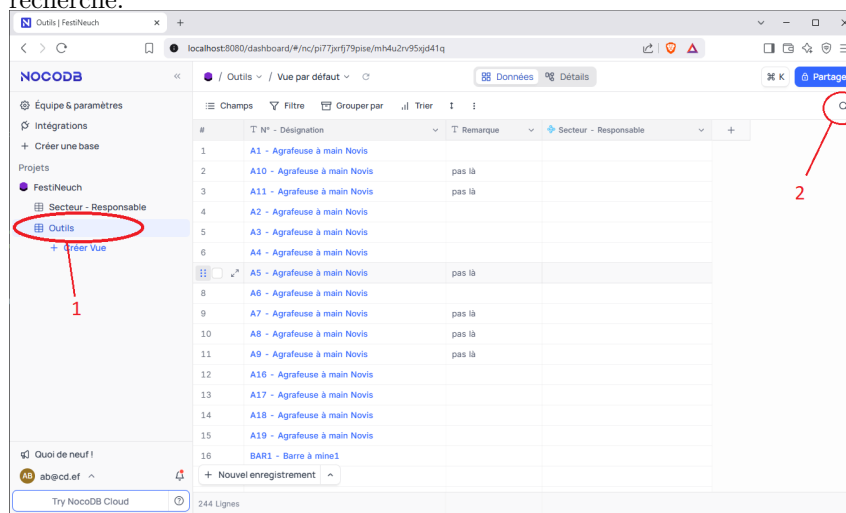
recherche.

Outils | FestiNeuch ×  +

localhost:8080/dashboard/#/nc/pi77jxrfj79pise/mh4u2rv95xjd41q

NOCODB

Équipe & paramètres
Intégrations
+ Créer une base
Projets
FestiNeuch
Secteur - Responsable
Outils
+ Créer Vue

1

Quoi de neuf !
AB ab@cd.ef
Try NocoDB Cloud

/ Outils / Vue par défaut

Données  Détails

⌘ K  Partager

Champs  Filtre  Grouper par  Trier

| # | N° - Désignation | Remarque | Secteur - Responsable |
|---|---|---|---|
| 1 | A1 - Agrafeuse à main Novis | | |
| 2 | A10 - Agrafeuse à main Novis | pas là | |
| 3 | A11 - Agrafeuse à main Novis | pas là | |
| 4 | A2 - Agrafeuse à main Novis | | |
| 5 | A3 - Agrafeuse à main Novis | | |
| 6 | A4 - Agrafeuse à main Novis | | |
| | A5 - Agrafeuse à main Novis | pas là | |
| 8 | A6 - Agrafeuse à main Novis | | |
| 9 | A7 - Agrafeuse à main Novis | pas là | |
| 10 | A8 - Agrafeuse à main Novis | pas là | |
| 11 | A9 - Agrafeuse à main Novis | pas là | |
| 12 | A16 - Agrafeuse à main Novis | | |
| 13 | A17 - Agrafeuse à main Novis | | |
| 14 | A18 - Agrafeuse à main Novis | | |
| 15 | A19 - Agrafeuse à main Novis | | |
| 16 | BAR1 - Barre à mine1 | | |

+ Nouvel enregistrement

244 Lignes

2